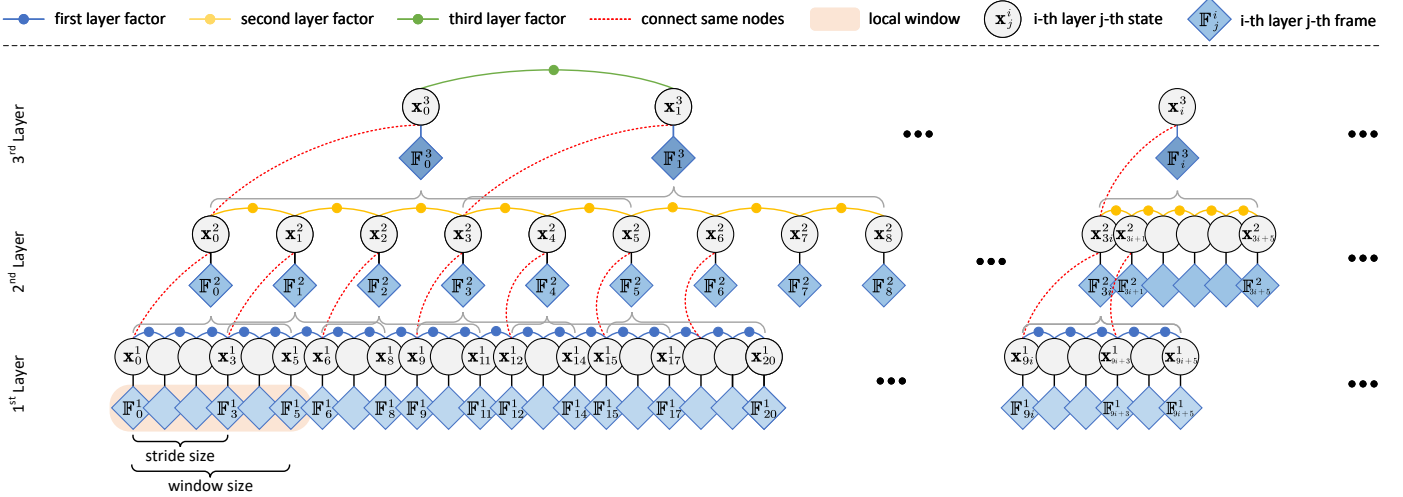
first layer factor second layer factor third layer factor connect same nodes local window $\mathbf{x}_j^i$ i-th layer j-th state $\mathbb{F}_j^i$ i-th layer j-th frame

3rd Layer

$\mathbf{x}_0^3$ $\mathbf{x}_1^3$ $\mathbf{x}_i^3$

$\mathbb{F}_0^3$ $\mathbb{F}_1^3$ $\mathbb{F}_i^3$

2nd Layer

$\mathbf{x}_0^2$ $\mathbf{x}_1^2$ $\mathbf{x}_2^2$ $\mathbf{x}_3^2$ $\mathbf{x}_4^2$ $\mathbf{x}_5^2$ $\mathbf{x}_6^2$ $\mathbf{x}_7^2$ $\mathbf{x}_8^2$ $\mathbf{x}_{3i}^2$ $\mathbf{x}_{3i+1}^2$ $\mathbf{x}_{3i+5}^2$

$\mathbb{F}_0^2$ $\mathbb{F}_1^2$ $\mathbb{F}_2^2$ $\mathbb{F}_3^2$ $\mathbb{F}_4^2$ $\mathbb{F}_5^2$ $\mathbb{F}_6^2$ $\mathbb{F}_7^2$ $\mathbb{F}_8^2$ $\mathbb{F}_{3i}^2$ $\mathbb{F}_{3i+1}^2$ $\mathbb{F}_{3i+5}^2$

1st Layer

$\mathbf{x}_0^1$ $\mathbf{x}_3^1$ $\mathbf{x}_5^1$ $\mathbf{x}_6^1$ $\mathbf{x}_8^1$ $\mathbf{x}_9^1$ $\mathbf{x}_{11}^1$ $\mathbf{x}_{12}^1$ $\mathbf{x}_{14}^1$ $\mathbf{x}_{15}^1$ $\mathbf{x}_{17}^1$ $\mathbf{x}_{20}^1$ $\mathbf{x}_{9i}^1$ $\mathbf{x}_{9i+3}^1$ $\mathbf{x}_{9i+5}^1$

$\mathbb{F}_0^1$ $\mathbb{F}_3^1$ $\mathbb{F}_5^1$ $\mathbb{F}_6^1$ $\mathbb{F}_8^1$ $\mathbb{F}_9^1$ $\mathbb{F}_{11}^1$ $\mathbb{F}_{12}^1$ $\mathbb{F}_{14}^1$ $\mathbb{F}_{15}^1$ $\mathbb{F}_{17}^1$ $\mathbb{F}_{20}^1$ $\mathbb{F}_{9i}^1$ $\mathbb{F}_{9i+3}^1$ $\mathbb{F}_{9i+5}^1$

stride size

window size